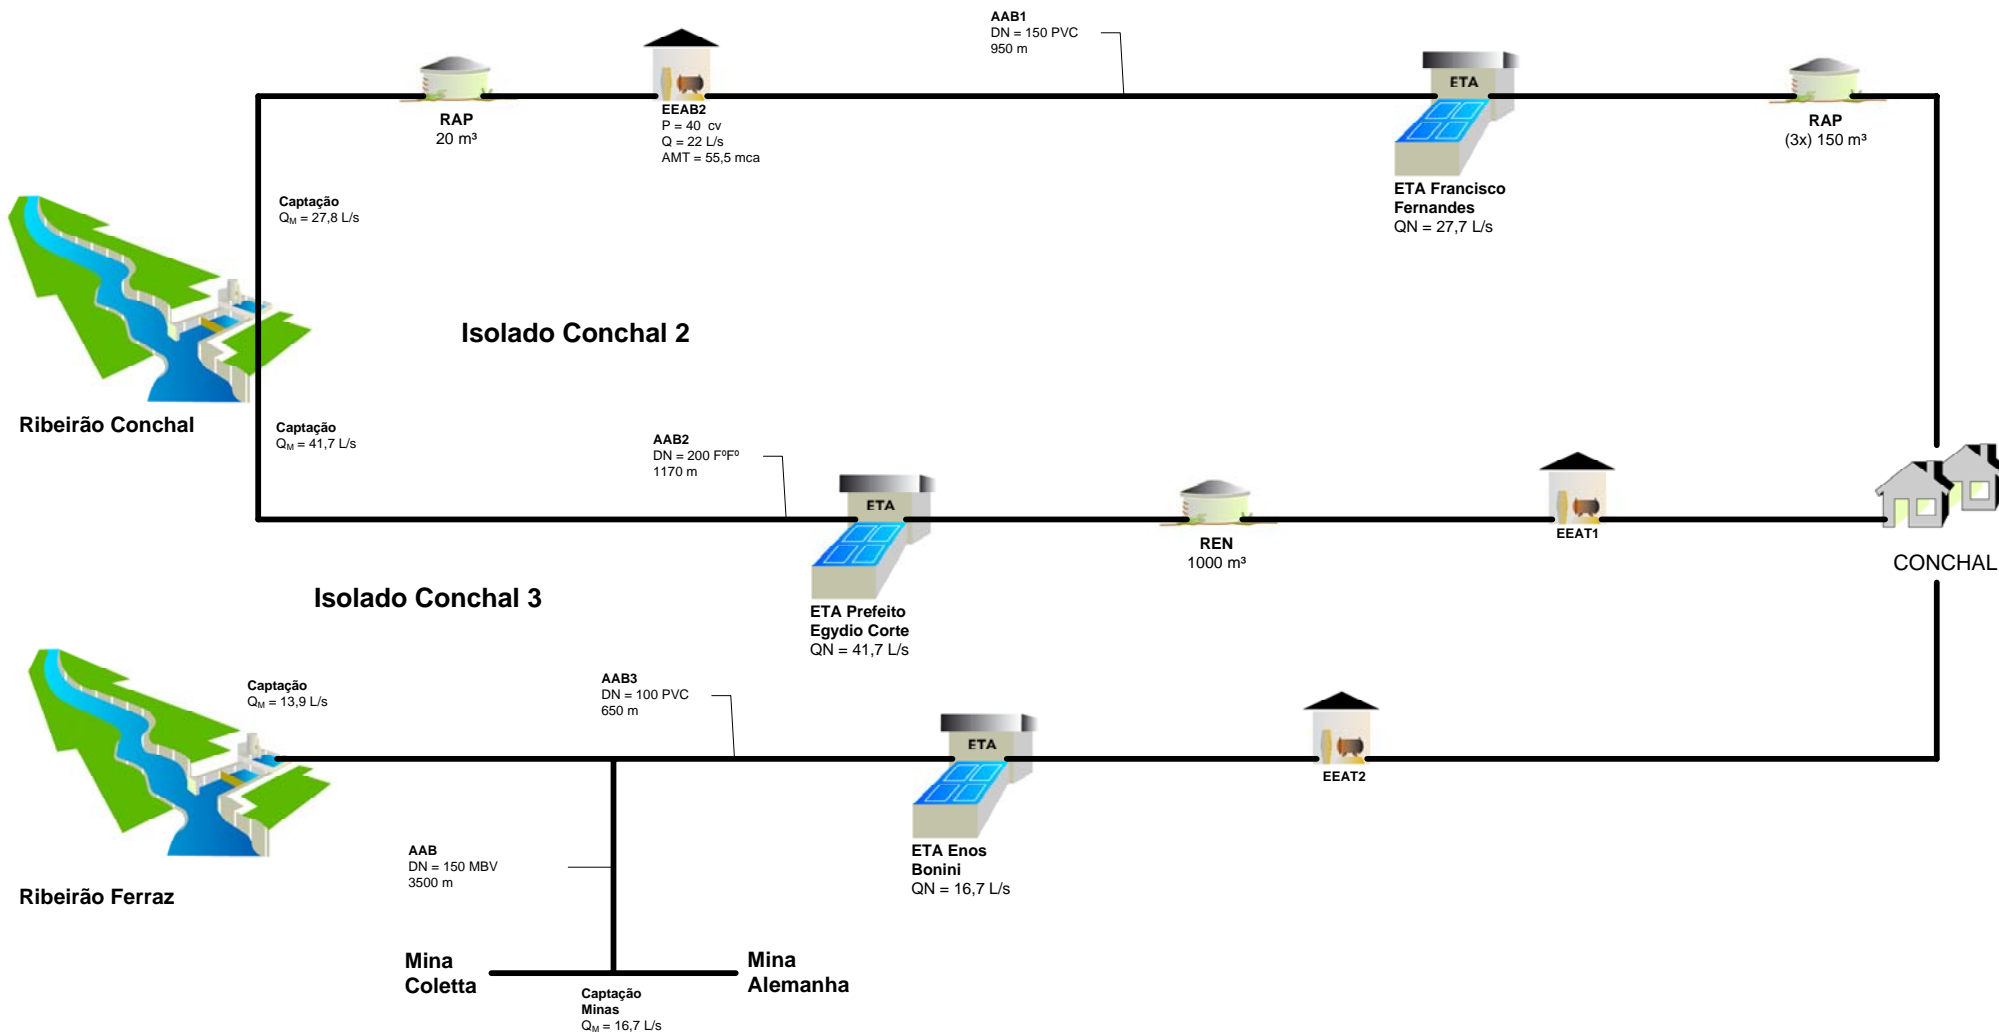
AAB1
DN = 150 PVC
950 m

RAP
20 m³

EEAB2
P = 40 cv
Q = 22 L/s
AMT = 55,5 mca

ETA

ETA Francisco Fernandes
QN = 27,7 L/s

RAP
(3x) 150 m³

Captação
$Q_M$ = 27,8 L/s

Isolado Conchal 2

Ribeirão Conchal

Captação
$Q_M$ = 41,7 L/s

AAB2
DN = 200 FºFº
1170 m

ETA

REN
1000 m³

EEAT1

CONCHAL

Isolado Conchal 3

ETA Prefeito Egydio Corte
QN = 41,7 L/s

Captação
$Q_M$ = 13,9 L/s

AAB3
DN = 100 PVC
650 m

ETA

EEAT2

AAB
DN = 150 MBV
3500 m

ETA Enos Bonini
QN = 16,7 L/s

Ribeirão Ferraz

Mina Coletta

Mina Alemanha

Captação Minas
$Q_M$ = 16,7 L/s